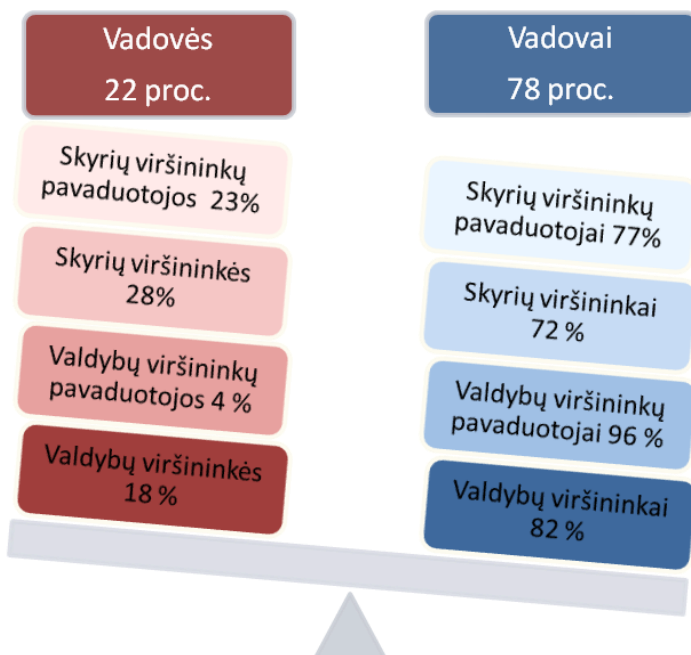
Vadovės
22 proc.

Skyrių viršininkų pavaduotojos 23%

Skyrių viršininkės 28%

Valdybų viršininkų pavaduotojos 4 %

Valdybų viršininkės 18 %

Vadovai
78 proc.

Skyrių viršininkų pavaduotojai 77%

Skyrių viršininkai 72 %

Valdybų viršininkų pavaduotojai 96 %

Valdybų viršininkai 82 %